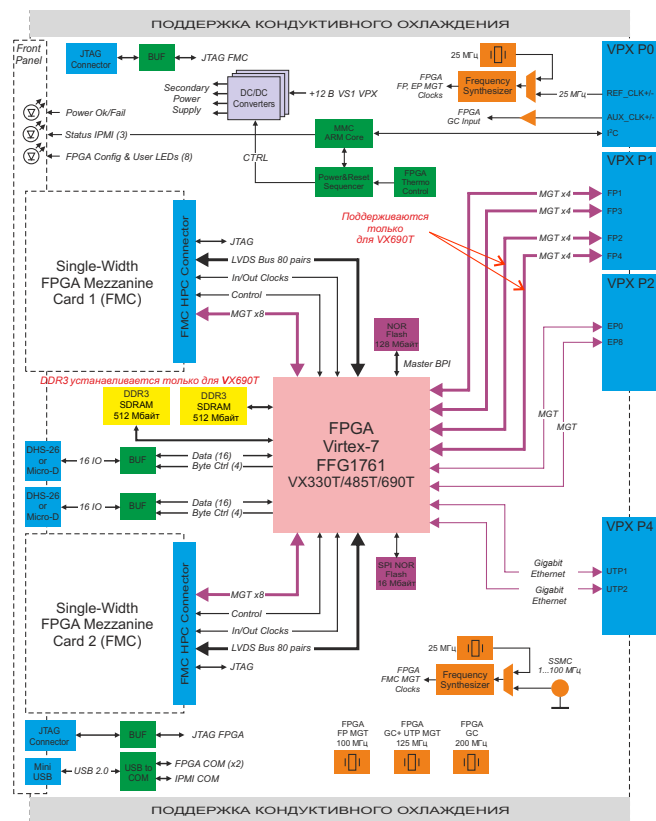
ПОДДЕРЖКА КОНДУКТИВНОГО ОХЛАЖДЕНИЯ

Front Panel

JTAG Connector

BUF

JTAG FMC

Power Ok/Fail

Status IPMI (3)

FPGA Config & User LEDs (8)

Secondary Power Supply

DC/DC Converters

+12 В VS1 VPX

25 МГц

FPGA FP, EP MGT Clocks

Frequency Synthesizer

25 МГц

VPX P0

REF_CLK+/-

AUX_CLK+/-

FPGA GC Input

MMC ARM Core

I²C

CTRL

Power&Reset Sequencer

FPGA Thermo Control

VPX P1

MGT x4

FP1

MGT x4

FP3

Поддерживаются только для VX690T

MGT x4

FP2

MGT x4

FP4

Single-Width FPGA Mezzanine Card 1 (FMC)

FMC HPC Connector

JTAG

LVDS Bus 80 pairs

In/Out Clocks

Control

MGT x8

VPX P2

EP0

EP8

NOR Flash 128 Мбайт

Master BPI

DDR3 устанавливается только для VX690T

DDR3 SDRAM 512 Мбайт

DDR3 SDRAM 512 Мбайт

FPGA Virtex-7 FFG1761 VX330T/485T/690T

MGT

MGT

DHS-26 or Micro-D

16 IO

BUF

Data (16)

Byte Ctrl (4)

DHS-26 or Micro-D

16 IO

BUF

Data (16)

Byte Ctrl (4)

VPX P4

Single-Width FPGA Mezzanine Card 2 (FMC)

FMC HPC Connector

MGT x8

Control

In/Out Clocks

LVDS Bus 80 pairs

JTAG

SPI NOR Flash 16 Мбайт

Gigabit Ethernet

UTP1

Gigabit Ethernet

UTP2

25 МГц

FPGA FMC MGT Clocks

Frequency Synthesizer

SSMC 1...100 МГц

JTAG Connector

BUF

JTAG FPGA

Mini USB

USB 2.0

USB to COM

FPGA COM (x2)

IPMI COM

FPGA FP MGT 100 МГц

FPGA GC+ UTP MGT 125 МГц

FPGA GC 200 МГц

ПОДДЕРЖКА КОНДУКТИВНОГО ОХЛАЖДЕНИЯ